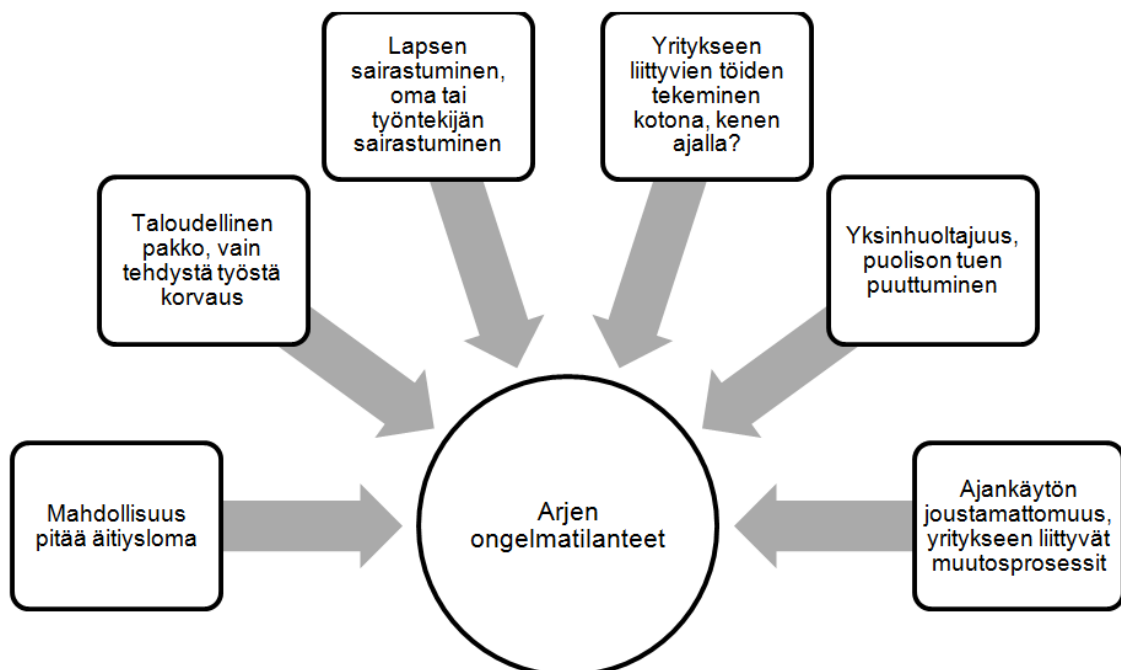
Lapsen sairastuminen, oma tai työntekijän sairastuminen

Yritykseen liittyvien töiden tekeminen kotona, kenen ajalla?

Taloudellinen pakko, vain tehdystä työstä korvaus

Yksinhuoltajuus, puolison tuen puuttuminen

Mahdollisuus pitää äitiysloma

Arjen ongelmatilanteet

Ajankäytön joustamattomuus, yritykseen liittyvät muutosprosessit